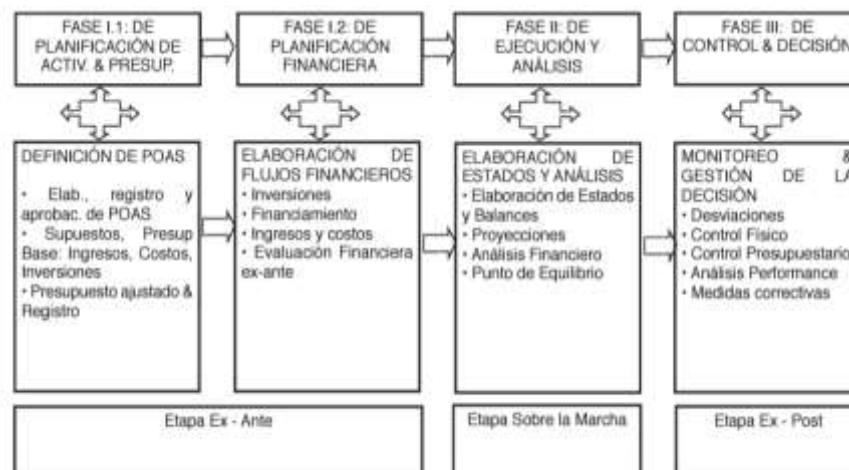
FASE I.1: DE PLANIFICACIÓN DE ACTIV. & PRESUP.

FASE I.2: DE PLANIFICACIÓN FINANCIERA

FASE II: DE EJECUCIÓN Y ANÁLISIS

FASE III: DE CONTROL & DECISIÓN

DEFINICIÓN DE POAS
• Elab., registro y aprobac. de POAS
• Supuestos, Presup Base: Ingresos, Costos, Inversiones
• Presupuesto ajustado & Registro

ELABORACIÓN DE FLUJOS FINANCIEROS
• Inversiones
• Financiamiento
• Ingresos y costos
• Evaluación Financiera ex-ante

ELABORACIÓN DE ESTADOS Y ANÁLISIS
• Elaboración de Estados y Balances
• Proyecciones
• Análisis Financiero
• Punto de Equilibrio

MONITOREO & GESTIÓN DE LA DECISIÓN
• Desviaciones
• Control Físico
• Control Presupuestario
• Análisis Performance
• Medidas correctivas

Etapa Ex - Ante

Etapa Sobre la Marcha

Etapa Ex - Post